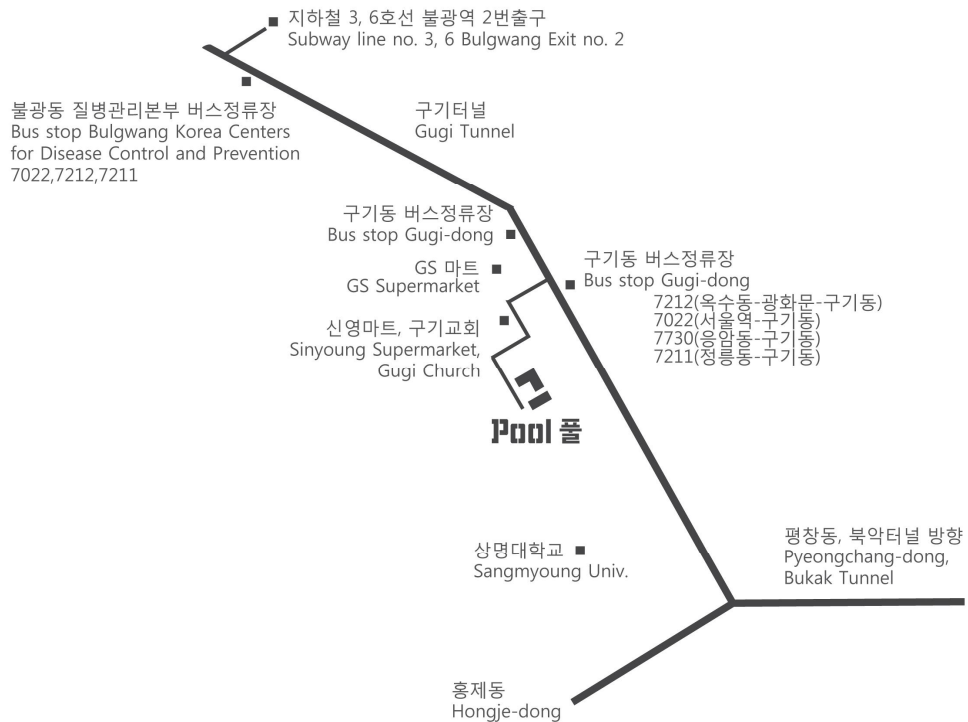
지하철 3, 6호선 불광역 2번출구
Subway line no. 3, 6 Bulgwang Exit no. 2

불광동 질병관리본부 버스정류장
Bus stop Bulgwang Korea Centers for Disease Control and Prevention
7022,7212,7211

구기터널
Gugi Tunnel

구기동 버스정류장
Bus stop Gugi-dong

GS 마트
GS Supermarket

구기동 버스정류장
Bus stop Gugi-dong
7212(옥수동-광화문-구기동)
7022(서울역-구기동)
7730(응암동-구기동)
7211(정릉동-구기동)

신영마트, 구기교회
Sinyoung Supermarket, Gugi Church

Pool 풀

상명대학교
Sangmyoung Univ.

평창동, 북악터널 방향
Pyeongchang-dong, Bukak Tunnel

홍제동
Hongje-dong